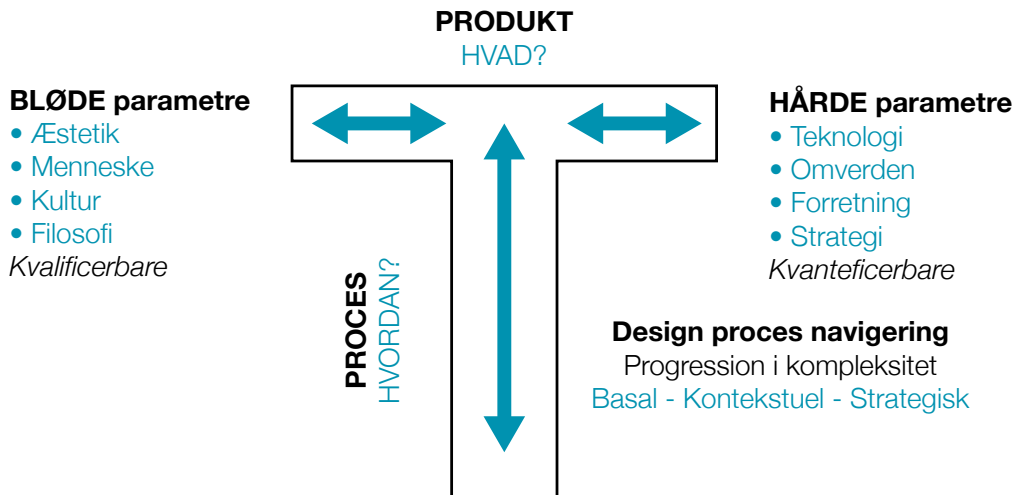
PRODUKT
HVAD?

BLØDE parametre
• Æstetik
• Menneske
• Kultur
• Filosofi
Kvalificerbare

HÅRDE parametre
• Teknologi
• Omverden
• Forretning
• Strategi
Kvanteficerbare

PROCES
HVORDAN?

Design proces navigering
Progression i kompleksitet
Basal - Kontekstuel - Strategisk